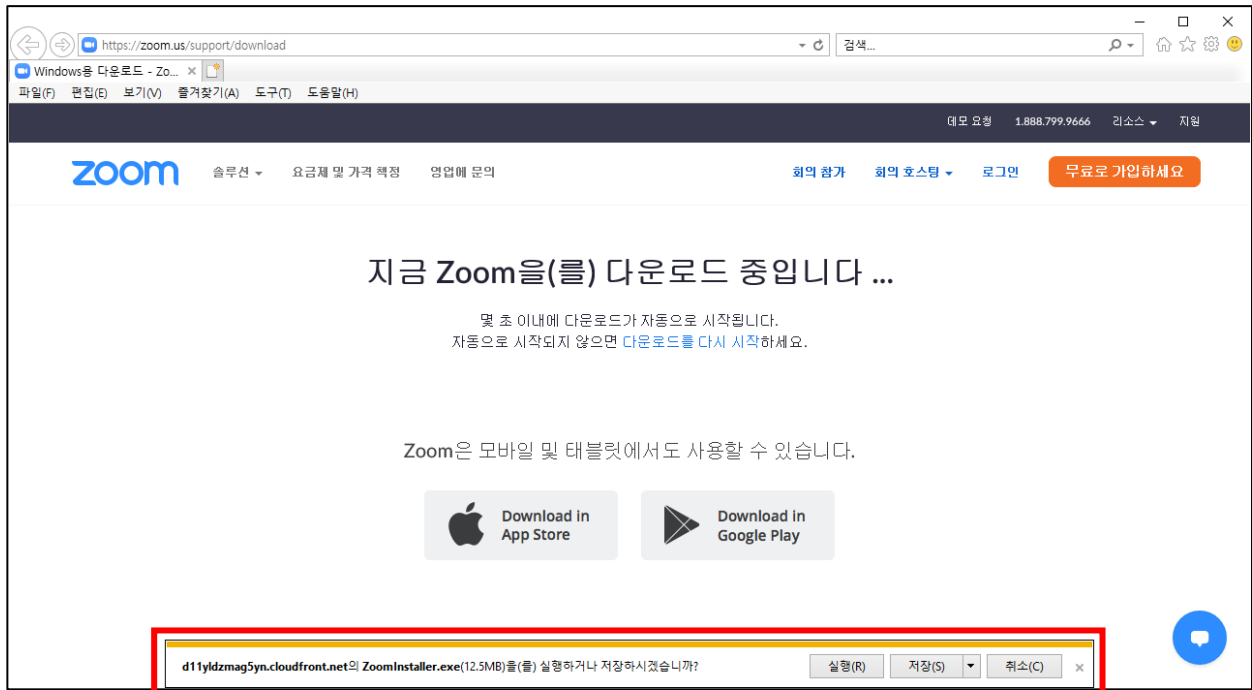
https://zoom.us/support/download
검색...
Windows용 다운로드 - Zo...
파일(F) 편집(E) 보기(V) 즐겨찾기(A) 도구(T) 도움말(H)

데모 요청 1.888.799.9666 리소스 지원

zoom 솔루션 요금제 및 가격 책정 영업에 문의 회의 참가 회의 호스팅 로그인 무료로 가입하세요

지금 Zoom을(를) 다운로드 중입니다 ...

몇 초 이내에 다운로드가 자동으로 시작됩니다.
자동으로 시작되지 않으면 다운로드를 다시 시작하세요.

Zoom은 모바일 및 태블릿에서도 사용할 수 있습니다.

Download in App Store

Download in Google Play

d11yldzmag5yn.cloudfront.net의 ZoomInstaller.exe(12.5MB)을(를) 실행하거나 저장하시겠습니까?
실행(R) 저장(S) 취소(C)